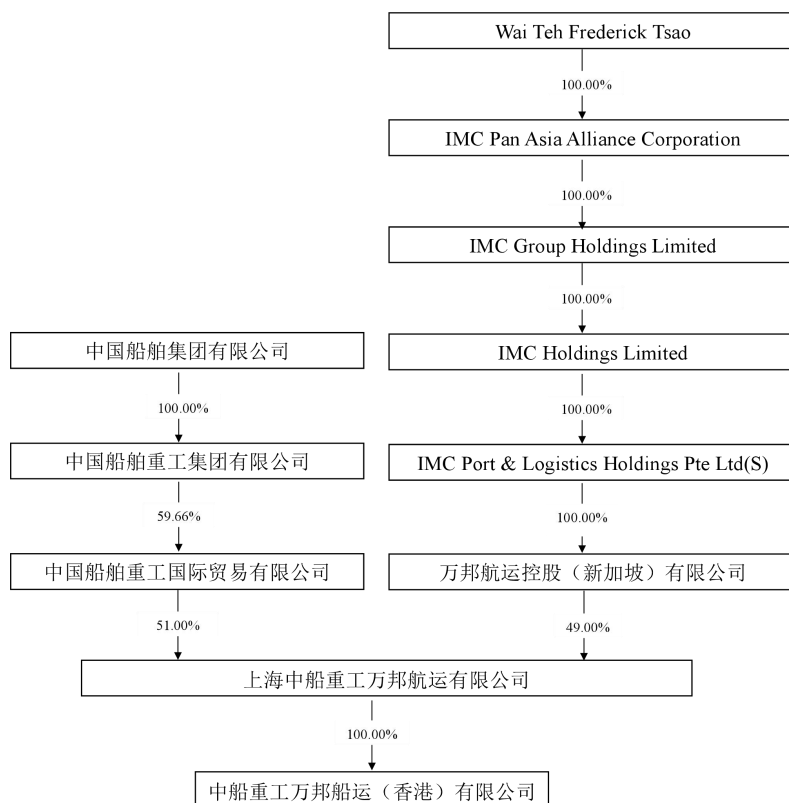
Wai Teh Frederick Tsao

100.00%

IMC Pan Asia Alliance Corporation

100.00%

IMC Group Holdings Limited

100.00%

中国船舶集团有限公司

IMC Holdings Limited

100.00%

100.00%

中国船舶重工集团有限公司

IMC Port & Logistics Holdings Pte Ltd(S)

59.66%

100.00%

中国船舶重工国际贸易有限公司

万邦航运控股（新加坡）有限公司

51.00%

49.00%

上海中船重工万邦航运有限公司

100.00%

中船重工万邦船运（香港）有限公司